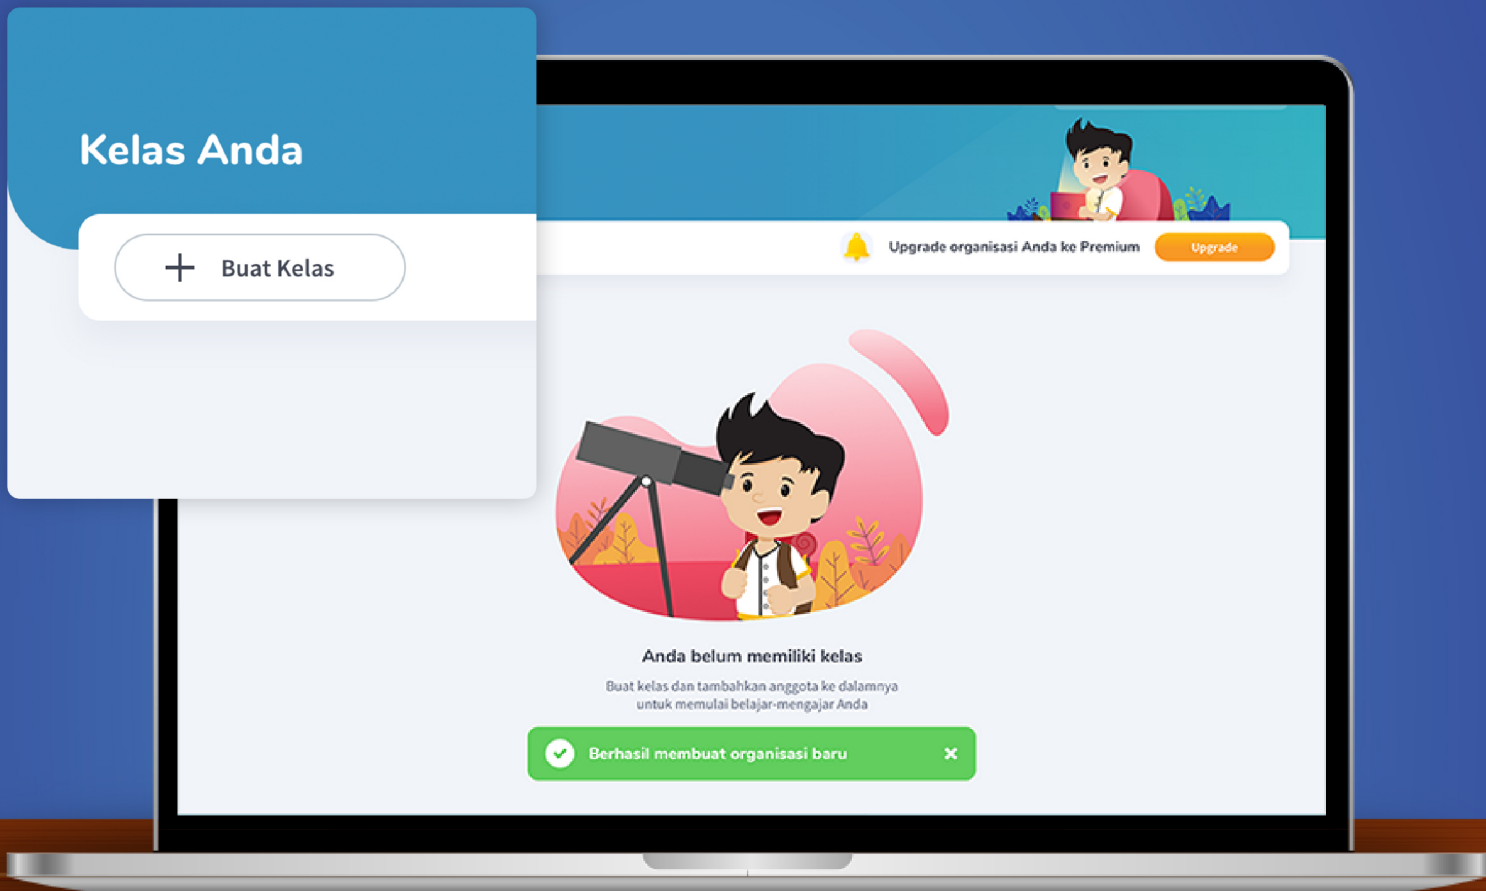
Kelas Anda

+ Buat Kelas

Upgrade organisasi Anda ke Premium

Upgrade

Anda belum memiliki kelas

Buat kelas dan tambahkan anggota ke dalamnya untuk memulai belajar-mengajar Anda

Berhasil membuat organisasi baru

×